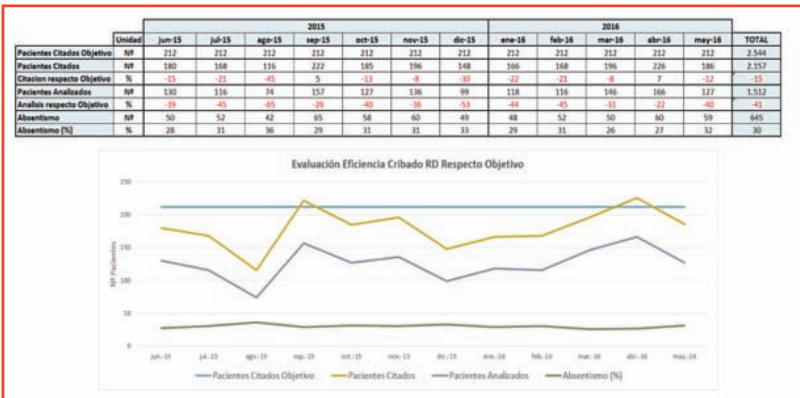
|  | Unidad | jun-15 | jul-15 | ago-15 | sep-15 | oct-15 | nov-15 | dic-15 | ene-16 | feb-16 | mar-16 | abr-16 | may-16 | TOTAL |
|---|---|---|---|---|---|---|---|---|---|---|---|---|---|---|
|  |  | 2015 |  |  |  |  |  |  | 2016 |  |  |  |  |  |
| Pacientes Citados Objetivo | Nº | 212 | 212 | 212 | 212 | 212 | 212 | 212 | 212 | 212 | 212 | 212 | 212 | 2.544 |
| Pacientes Citados | Nº | 180 | 168 | 116 | 222 | 185 | 196 | 148 | 166 | 168 | 196 | 226 | 186 | 2.157 |
| Citacion respecto Objetivo | % | -15 | -21 | -45 | 5 | -13 | -8 | -30 | -22 | -21 | -8 | 7 | -12 | -15 |
| Pacientes Analizados | Nº | 130 | 116 | 74 | 157 | 127 | 136 | 99 | 118 | 116 | 146 | 166 | 127 | 1.512 |
| Analisis respecto Objetivo | % | -39 | -45 | -65 | -26 | -40 | -36 | -53 | -44 | -45 | -31 | -22 | -40 | -41 |
| Absentismo | Nº | 50 | 52 | 42 | 65 | 58 | 60 | 49 | 48 | 52 | 50 | 60 | 59 | 645 |
| Absentismo (%) | % | 28 | 31 | 36 | 29 | 31 | 31 | 33 | 29 | 31 | 26 | 27 | 32 | 30 |

Evaluación Eficiencia Cribado RD Respecto Objetivo

250
200
150
100
50
0

Nº Pacientes

jun.-15 jul.-15 ago.-15 sep.-15 oct.-15 nov.-15 dic.-15 ene.-16 feb.-16 mar.-16 abr.-16 may.-16

Pacientes Citados Objetivo Pacientes Citados Pacientes Analizados Absentismo (%)